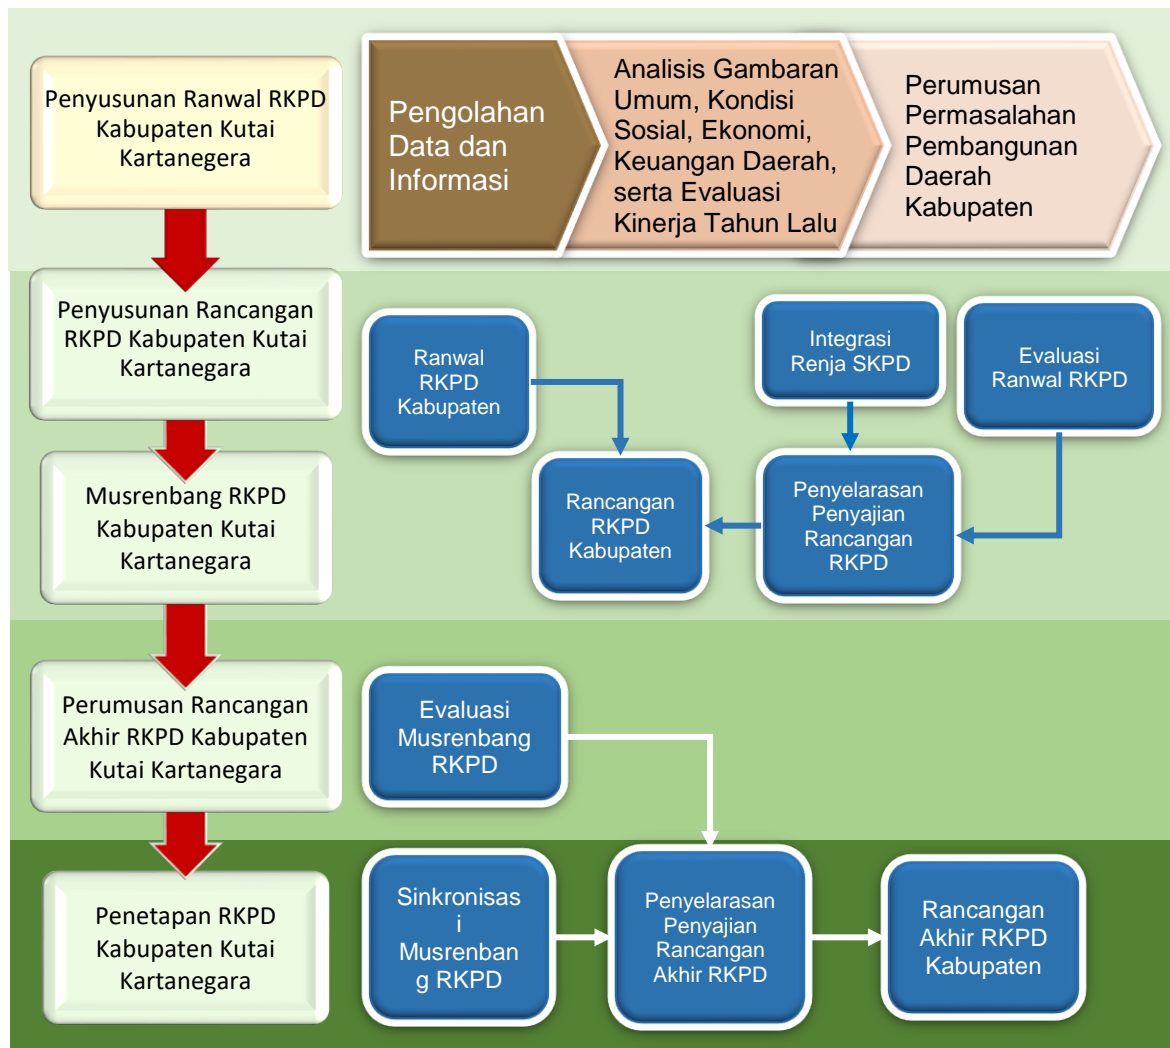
Penyusunan Ranwal RKPD Kabupaten Kutai Kartanegera

Pengolahan Data dan Informasi

Analisis Gambaran Umum, Kondisi Sosial, Ekonomi, Keuangan Daerah, serta Evaluasi Kinerja Tahun Lalu

Perumusan Permasalahan Pembangunan Daerah Kabupaten

Penyusunan Rancangan RKPD Kabupaten Kutai Kartanegara

Ranwal RKPD Kabupaten

Integrasi Renja SKPD

Evaluasi Ranwal RKPD

Musrenbang RKPD Kabupaten Kutai Kartanegara

Rancangan RKPD Kabupaten

Penyelarasan Penyajian Rancangan RKPD

Perumusan Rancangan Akhir RKPD Kabupaten Kutai Kartanegara

Evaluasi Musrenbang RKPD

Penetapan RKPD Kabupaten Kutai Kartanegara

Sinkronisasi Musrenbang RKPD

Penyelarasan Penyajian Rancangan Akhir RKPD

Rancangan Akhir RKPD Kabupaten